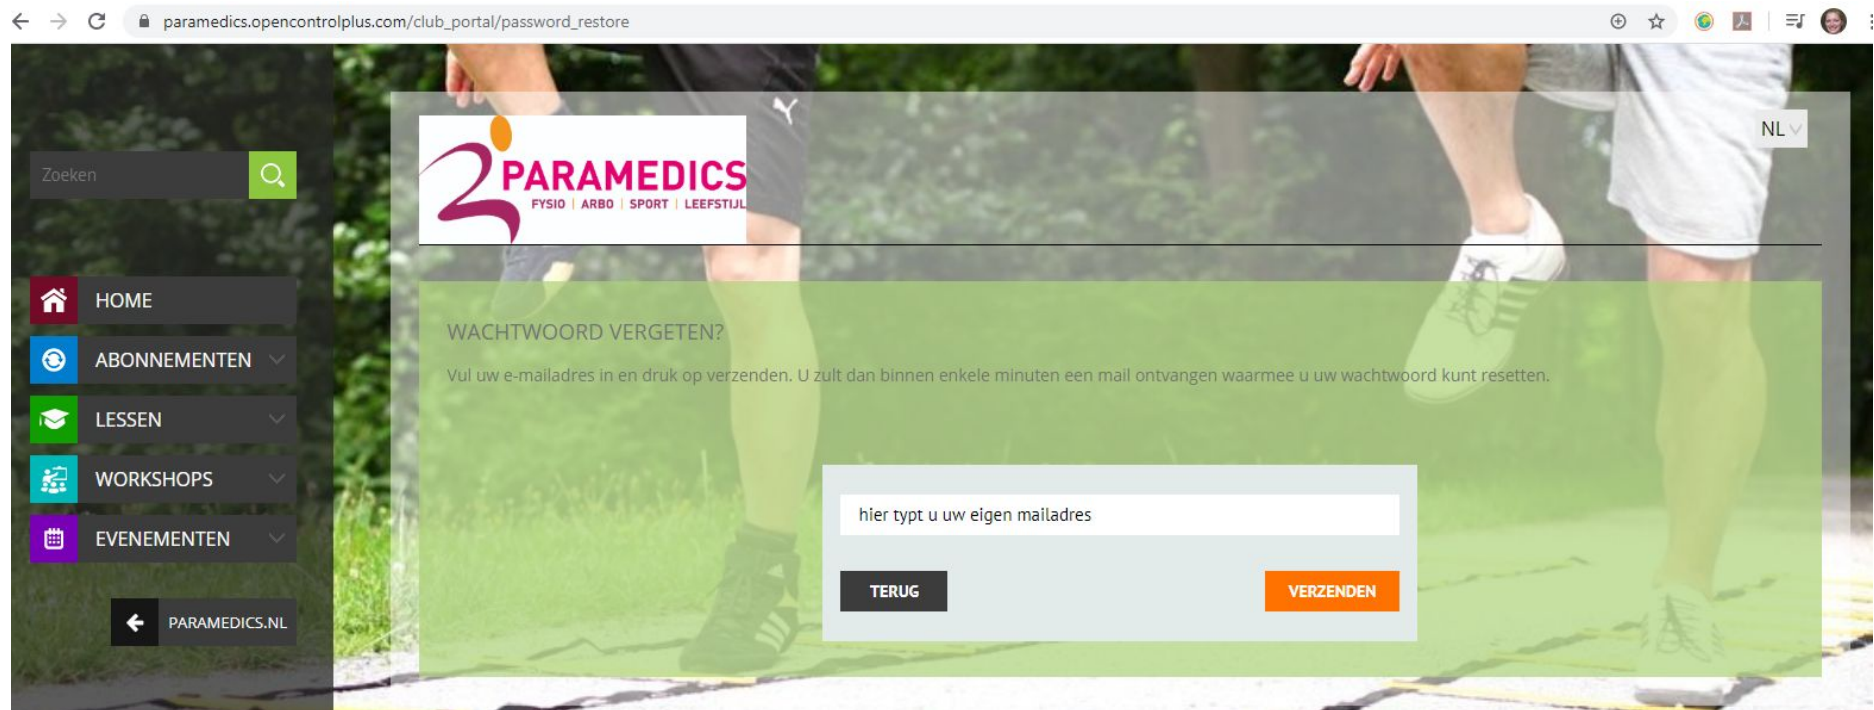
paramedics.opencontrolplus.com/club_portal/password_restore

Zoeken

HOME

ABONNEMENTEN

LESSEN

WORKSHOPS

EVENEMENTEN

PARAMEDICS.NL

PARAMEDICS
FYSIO | ARBO | SPORT | LEEFSTIJL

NL

WACHTWOORD VERGETEN?

Vul uw e-mailadres in en druk op verzenden. U zult dan binnen enkele minuten een mail ontvangen waarmee u uw wachtwoord kunt resetten.

hier typt u uw eigen mailadres

TERUG

VERZENDEN